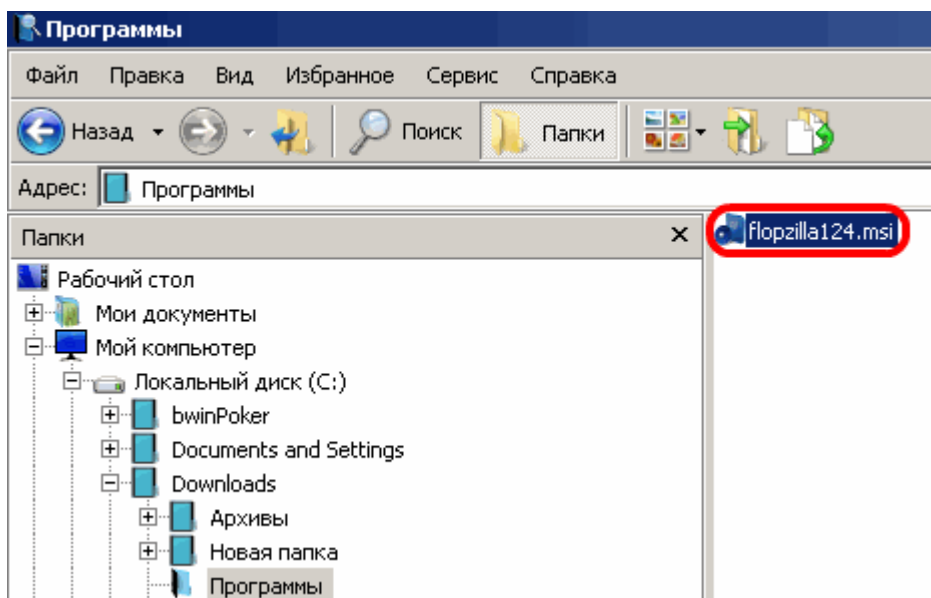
Программы

Файл Правка Вид Избранное Сервис Справка

Назад Поиск Папки

Адрес: Программы

Папки ×

flopzilla124.msi

Рабочий стол
Мои документы
Мой компьютер
Локальный диск (C:)
bwinPoker
Documents and Settings
Downloads
Архивы
Новая папка
Программы